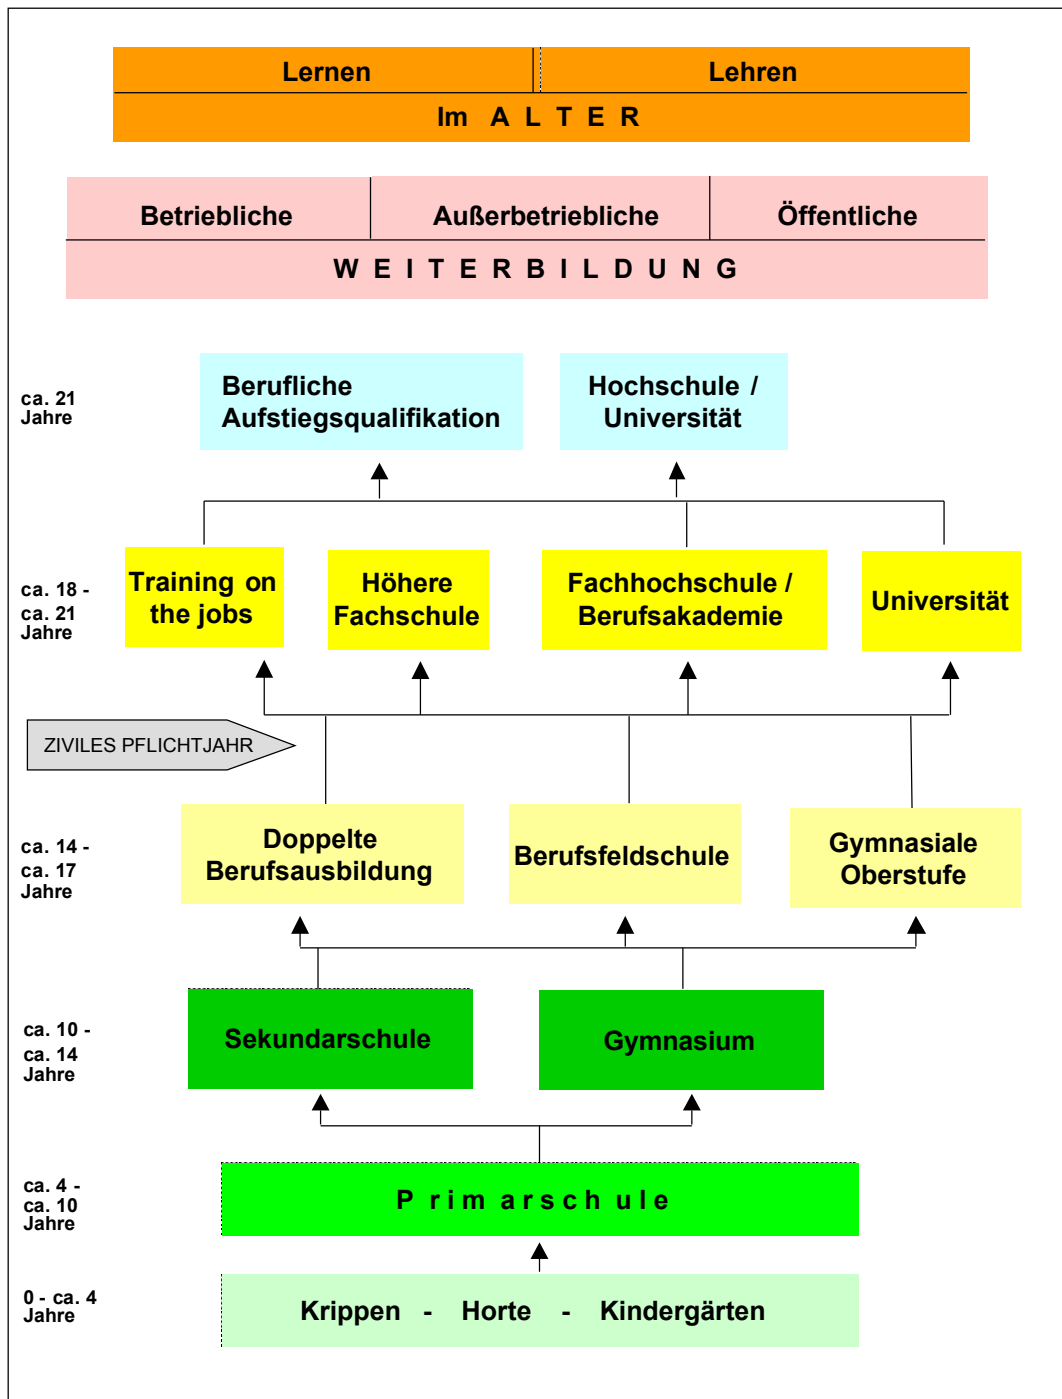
Lernen
Lehren
Im ALTER

Betriebliche
Außerbetriebliche
Öffentliche
WEITERBILDUNG

ca. 21 Jahre

Berufliche Aufstiegsqualifikation

Hochschule / Universität

ca. 18 - ca. 21 Jahre

Training on the jobs

Höhere Fachschule

Fachhochschule / Berufsakademie

Universität

ZIVILES PFLICHTJAHR

ca. 14 - ca. 17 Jahre

Doppelte Berufsausbildung

Berufsfeldschule

Gymnasiale Oberstufe

ca. 10 - ca. 14 Jahre

Sekundarschule

Gymnasium

ca. 4 - ca. 10 Jahre

Primarschule

0 - ca. 4 Jahre

Krippen - Horte - Kindergärten